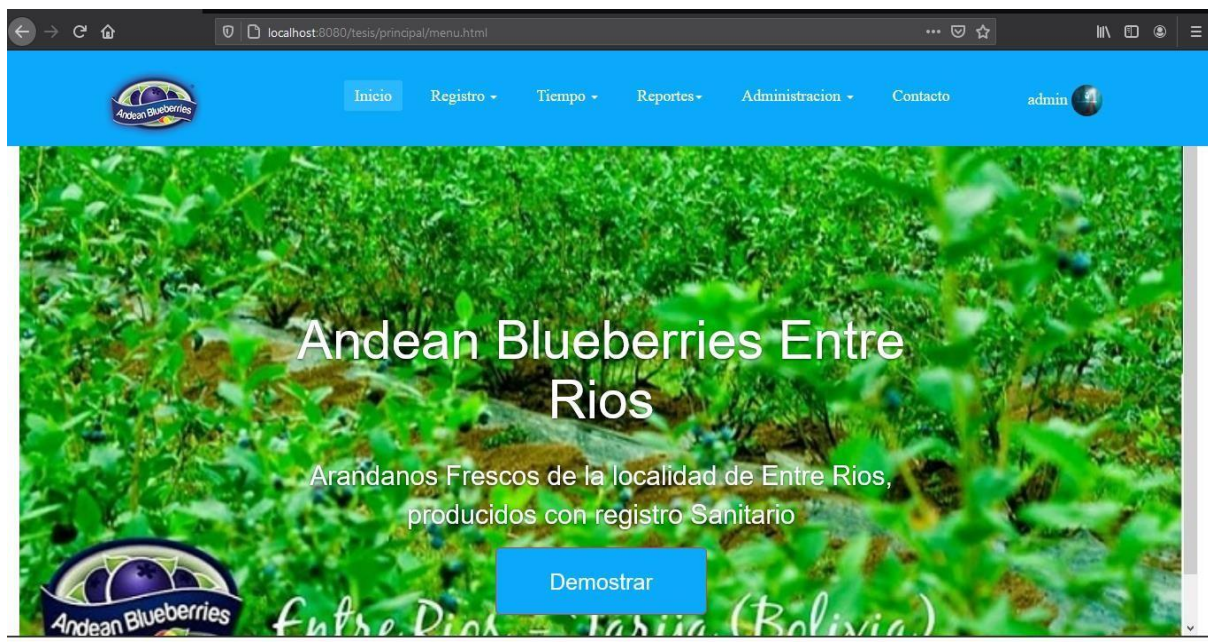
localhost:8080/tesis/principal/menu.html

Andean Blueberries

Inicio Registro ▾ Tiempo ▾ Reportes▾ Administracion ▾ Contacto admin

Andean Blueberries Entre Rios

Arandanos Frescos de la localidad de Entre Rios, producidos con registro Sanitario

Demostrar

Andean Blueberries

Entre Rios - Tarija (Bolivia)